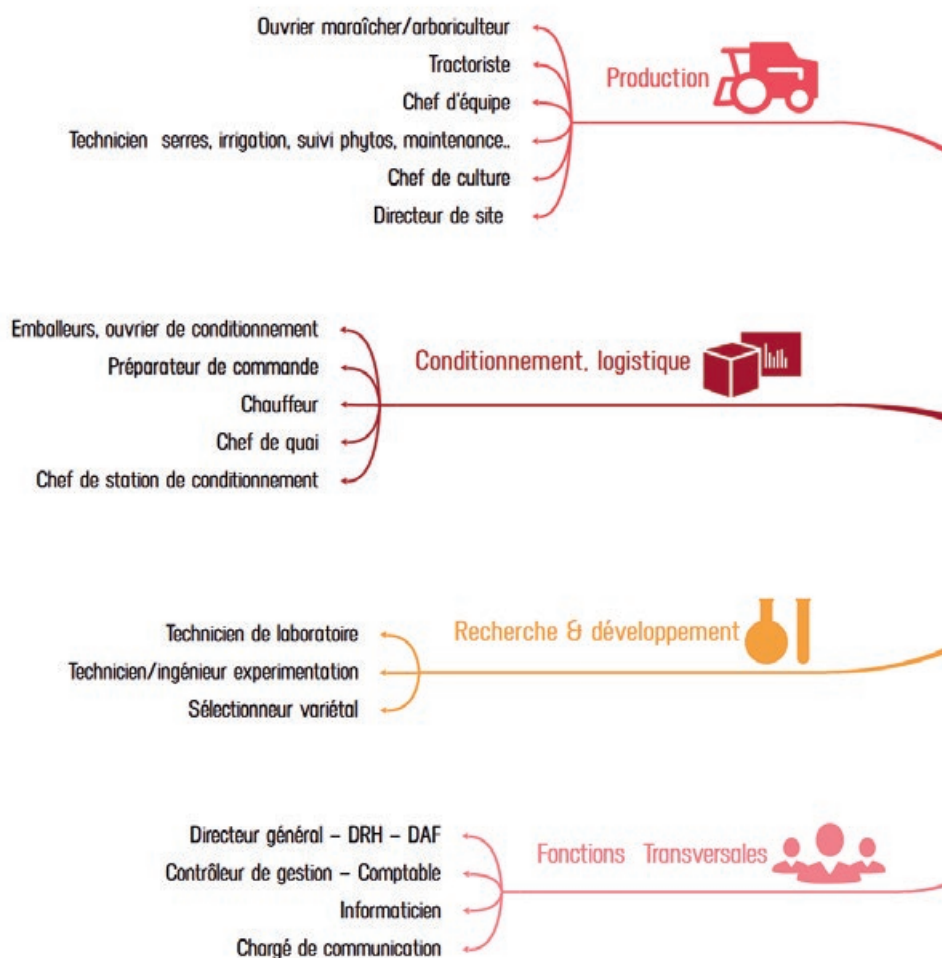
Ouvrier maraîcher/arboriculteur
Tractoriste
Chef d'équipe
Technicien serres, irrigation, suivi phytos, maintenance..
Chef de culture
Directeur de site

Production

Emballeurs, ouvrier de conditionnement
Préparateur de commande
Chauffeur
Chef de quai
Chef de station de conditionnement

Conditionnement, logistique

Technicien de laboratoire
Technicien/ingénieur experimentation
Sélectionneur variétal

Recherche & développement

Directeur général – DRH – DAF
Contrôleur de gestion – Comptable
Informaticien
Chargé de communication

Fonctions Transversales